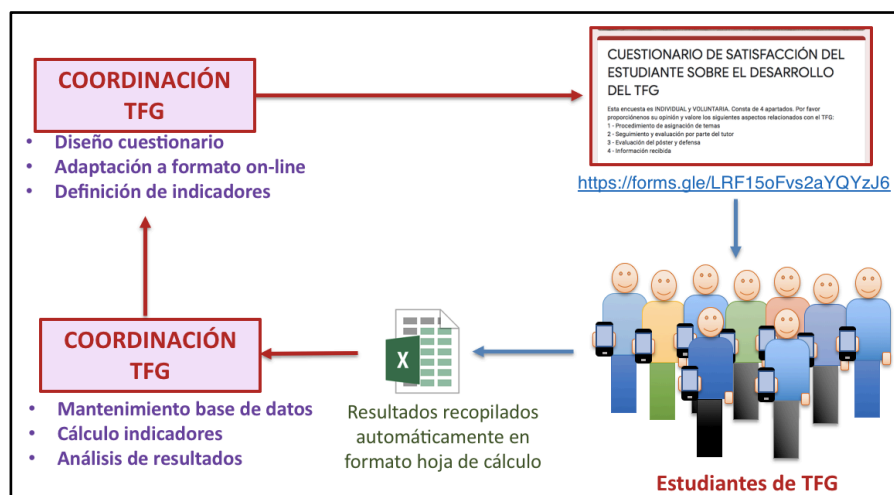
COORDINACIÓN TFG

- Diseño cuestionario
- Adaptación a formato on-line
- Definición de indicadores

CUESTIONARIO DE SATISFACCIÓN DEL ESTUDIANTE SOBRE EL DESARROLLO DEL TFG

Esta encuesta es INDIVIDUAL y VOLUNTARIA. Consta de 4 apartados. Por favor proporciónenos su opinión y valore los siguientes aspectos relacionados con el TFG:
1 - Procedimiento de asignación de temas
2 - Seguimiento y evaluación por parte del tutor
3 - Evaluación del póster y defensa
4 - Información recibida

https://forms.gle/LRF15oFvs2aYQYzJ6

COORDINACIÓN TFG

- Mantenimiento base de datos
- Cálculo indicadores
- Análisis de resultados

X

Resultados recopilados automáticamente en formato hoja de cálculo

Estudiantes de TFG